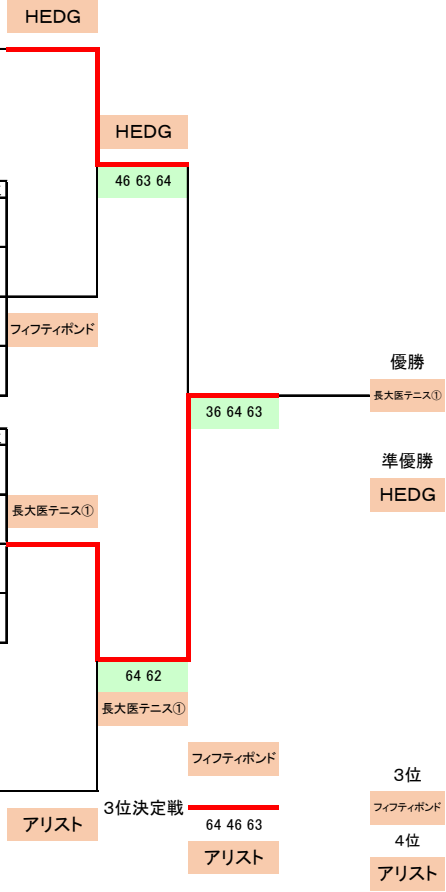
HEDG

HEDG

46 63 64

フィフティポンド

優勝

36 64 63

長大医テニス①

準優勝

HEDG

長大医テニス①

64 62

長大医テニス①

フィフティポンド

3位

アリスト

3位決定戦

フィフティポンド

64 46 63

4位

アリスト

アリスト